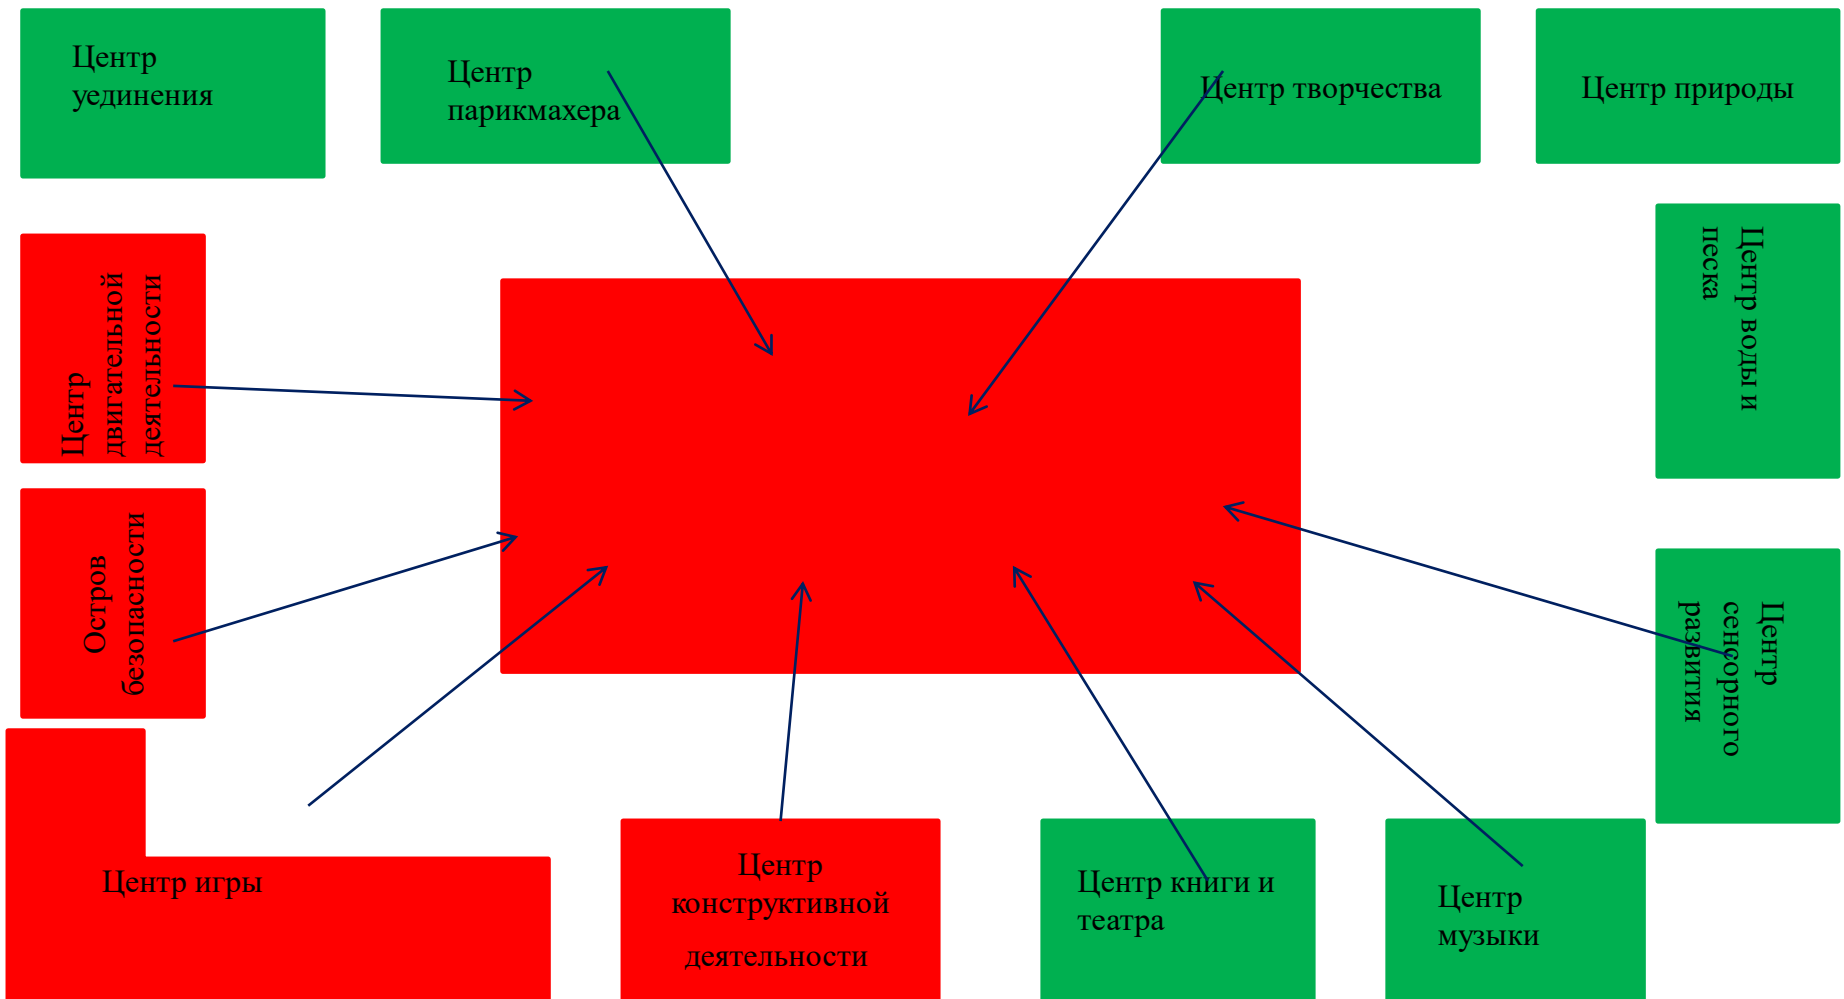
Центр уединения

Центр парикмахера

Центр творчества

Центр природы

Центр двигательной деятельности

Центр воды и песка

Остров безопасности

Центр сенсорного развития

Центр игры

Центр конструктивной деятельности

Центр книги и театра

Центр музыки